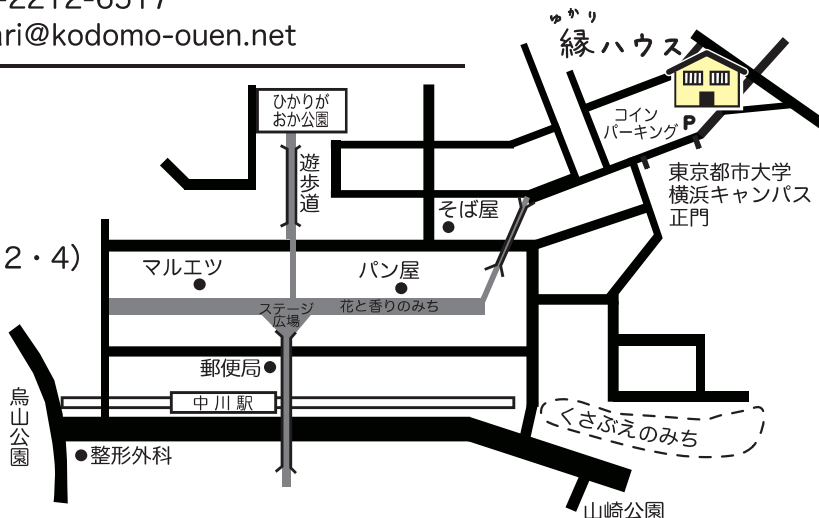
-2212-6517
ri@kodomo-ouen.net

ゆかり
縁ハウス

ひかりがおか公園

遊歩道

コインパーキング P

東京都市大学
横浜キャンパス
正門

そば屋

2・4)

マルエツ

パン屋

ステージ広場

花と香りのみち

郵便局

烏山公園

中川駅

くさぶえのみち

整形外科

山崎公園